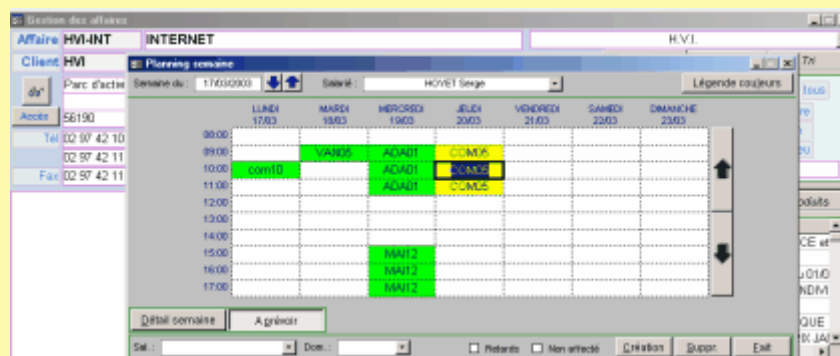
Gestion des affaires

Affaire HVI-INT INTERNET H.V.I.

Client HVI

Parc d'activ

Accès 56190

Tél 02 97 42 10

02 97 42 11

Fax 02 97 42 11

Planning semaine

Semaine du : 17/03/2003 Salarié : HOVET Serge Légende couleurs

| | LUNDI 17/03 | MARDI 18/03 | MERCREDI 19/03 | JEUDI 20/03 | VENDREDI 21/03 | SAMEDI 22/03 | DIMANCHE 23/03 |
|---|---|---|---|---|---|---|---|
| 08:00 | | | | | | | |
| 09:00 | | VAN05 | ADA01 | COM05 | | | |
| 10:00 | com10 | | ADA01 | COM05 | | | |
| 11:00 | | | ADA01 | COM05 | | | |
| 12:00 | | | | | | | |
| 13:00 | | | | | | | |
| 14:00 | | | | | | | |
| 15:00 | | | MAI12 | | | | |
| 16:00 | | | MAI12 | | | | |
| 17:00 | | | MAI12 | | | | |

Détail semaine A prévoir

Sal : Dom : Retards Non affecté Création Suppr. Exit

tous

odits

CE et

u 01/0

NDM

QUE

X JAU